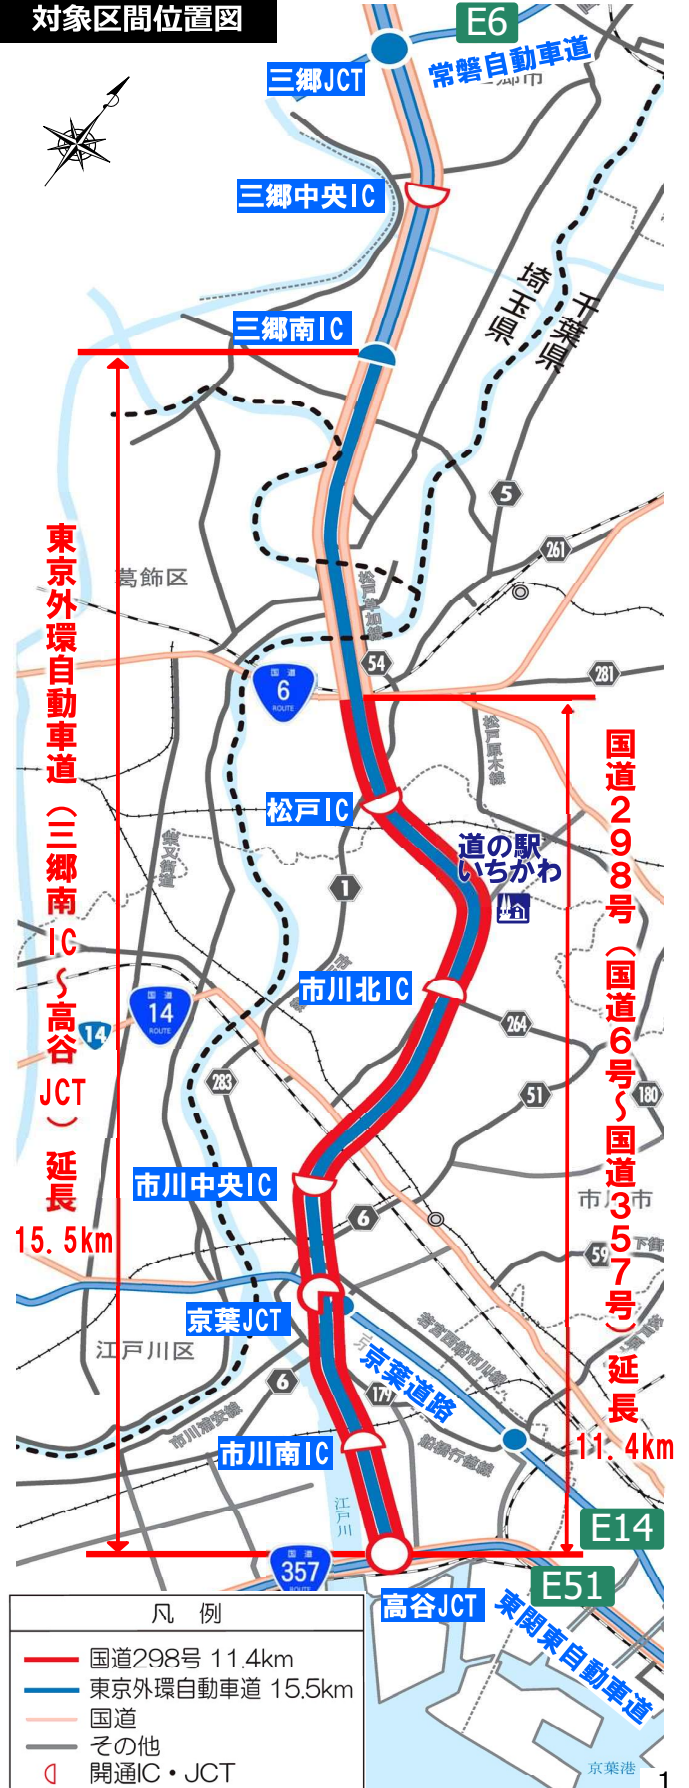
対象区間位置図

E6
常磐自動車道
三郷JCT
三郷中央IC
埼玉県
千葉県
三郷南IC
5
261
葛飾区
東京外環自動車道（三郷南IC～高谷JCT）延長15.5km
54
281
6
松戸IC
道の駅いちかわ
国道298号（国道6号～国道357号）延長11.4km
1
市川北IC
14
264
51
180
283
市川中央IC
6
市川市
59
京葉JCT
江戸川区
京葉道路
6
179
市川南IC
江戸川
E14
357
E51
高谷JCT
東関東自動車道

凡　例
国道298号 11.4km
東京外環自動車道 15.5km
国道
その他
開通IC・JCT
京葉港
1